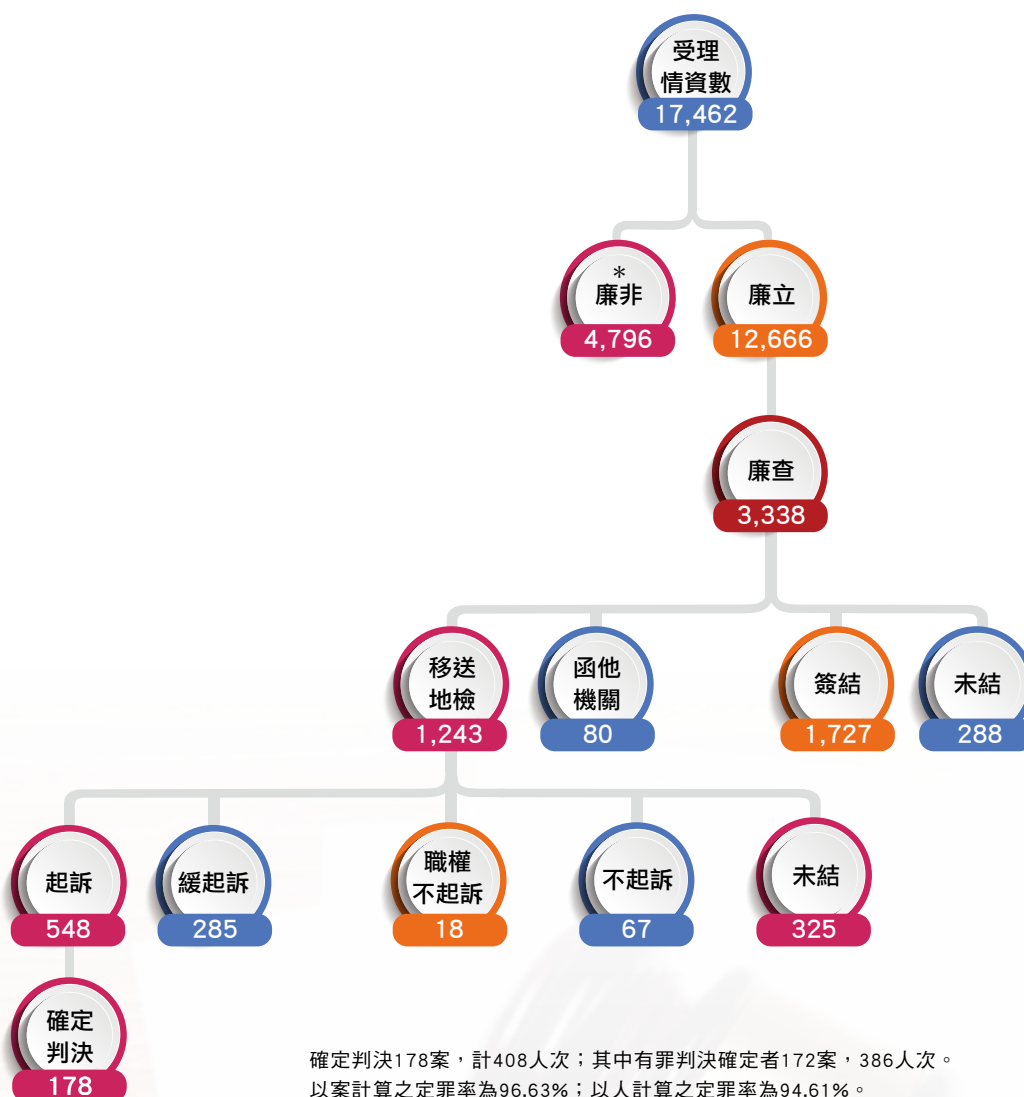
受理
情資數
17,462

*
廉非
4,796

廉立
12,666

廉查
3,338

移送
地檢
1,243

函他
機關
80

簽結
1,727

未結
288

起訴
548

緩起訴
285

職權
不起訴
18

不起訴
67

未結
325

確定
判決
178

確定判決178案，計408人次；其中有罪判決確定者172案，386人次。以案計算之定罪率為96.63%；以人計算之定罪率為94.61%。